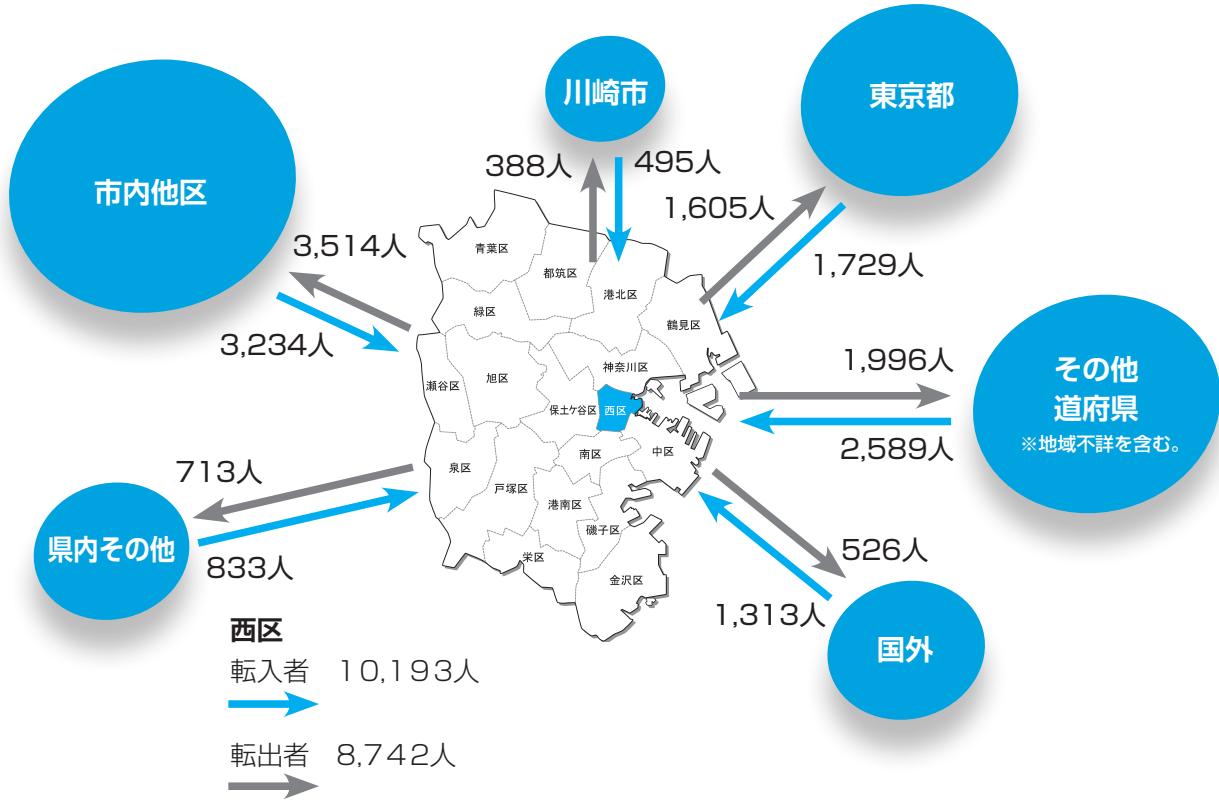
川崎市

東京都

市内他区

388人
495人

1,605人

3,514人

1,729人

3,234人

青葉区
都筑区
港北区
緑区
鶴見区
神奈川区
瀬谷区
旭区
保土ケ谷区
西区
泉区
南区
中区
戸塚区
港南区
磯子区
栄区
金沢区

1,996人

その他
道府県
※地域不詳を含む。

2,589人

713人

県内その他

833人

526人

1,313人

国外

西区
転入者　10,193人
転出者　8,742人